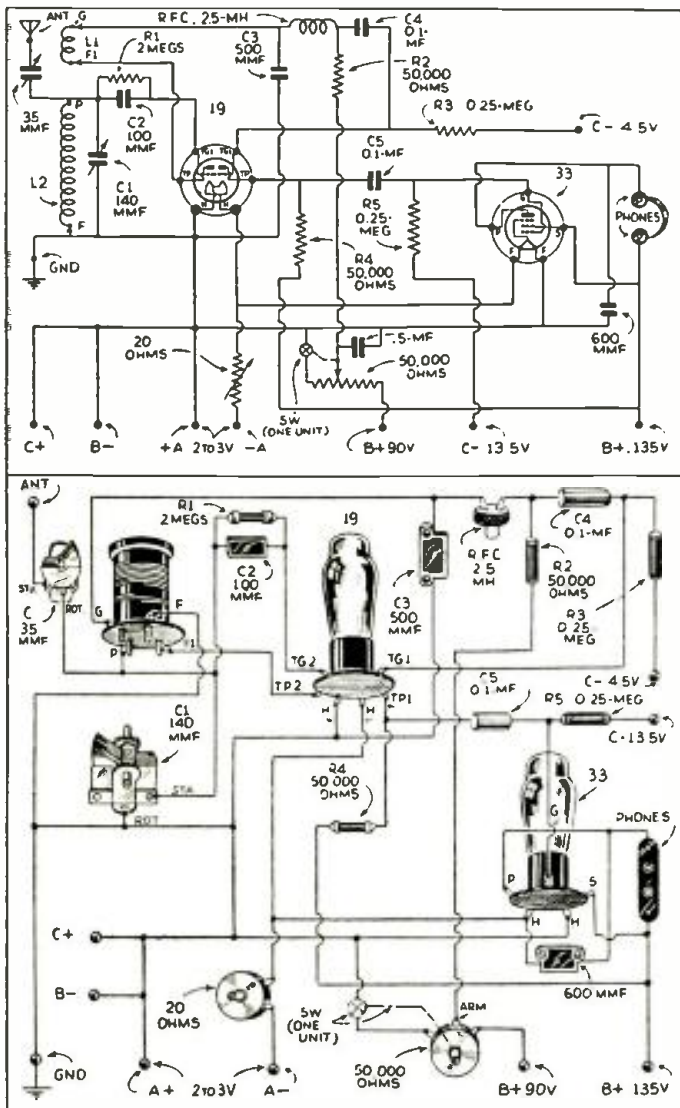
ANT G
L1
F1
R.F.C. 25-MH
C4 0.1-MF
R1 2 MEGS
C3 500 MMF
R2 50,000 OHMS
35 MMF
C2 100 MMF
19
R3 0.25-MEG
C- 4.5V
P
C1 140 MMF
L2
F
C5 0.1-MF
33
R5 0.25-MEG
PHONES
GND
R4 50,000 OHMS
600 MMF
20 OHMS
.5-MF
50,000 OHMS
SW (ONE UNIT)
C+
B-
+A 2 TO 3V -A
B+ 90V
C- 13.5V
B+ 135V

ANT
R1 2 MEGS
19
C4 0.1-MF
RFC 2.5 MH
C2 100 MMF
R2 50,000 OHMS
STA
C 35 MMF
ROT
G
F
C3 500 MMF
R3 0.25 MEG
P
TG2
TG1
TP2
TP1
C5 0.1-MF
C- 4.5V
R5 0.25-MEG
C1 140 MMF
H
H
C-13.5V
STA
ROT
R4 50,000 OHMS
33
G
PHONES
P
S
H
H
C+
600 MMF
B-
20 OHMS
SW (ONE UNIT)
ARM
GND
A+ 2 TO 3V A-
50,000 OHMS
B+ 90V
B+ 135V